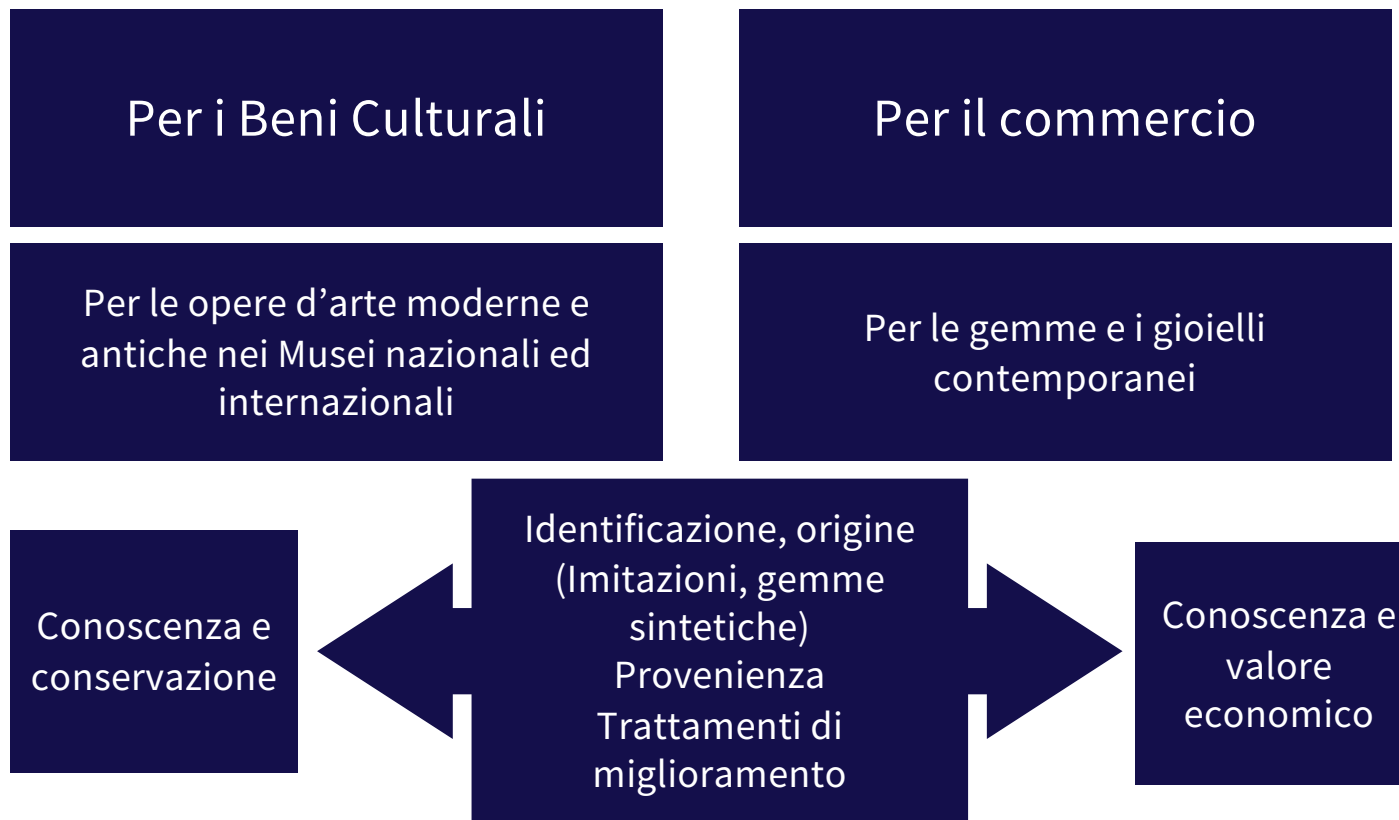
Per i Beni Culturali

Per il commercio

Per le opere d'arte moderne e antiche nei Musei nazionali ed internazionali

Per le gemme e i gioielli contemporanei

Conoscenza e conservazione

Identificazione, origine (Imitazioni, gemme sintetiche)
Provenienza
Trattamenti di miglioramento

Conoscenza e valore economico